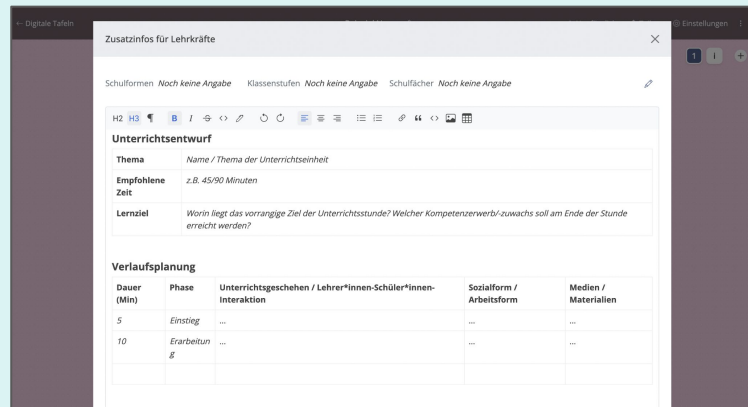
← Digitale Tafeln

Einstellungen

Zusatzinfos für Lehrkräfte

×

Schulformen *Noch keine Angabe* Klassenstufen *Noch keine Angabe* Schulfächer *Noch keine Angabe*

H2 H3 ¶ B I

**Unterrichtsentwurf**

| **Thema** | *Name / Thema der Unterrichtseinheit* |
|---|---|
| **Empfohlene Zeit** | *z.B. 45/90 Minuten* |
| **Lernziel** | *Worin liegt das vorrangige Ziel der Unterrichtsstunde? Welcher Kompetenzerwerb/-zuwachs soll am Ende der Stunde erreicht werden?* |

**Verlaufsplanung**

| **Dauer (Min)** | **Phase** | **Unterrichtsgeschehen / Lehrer\*innen-Schüler\*innen-Interaktion** | **Sozialform / Arbeitsform** | **Medien / Materialien** |
|---|---|---|---|---|
| *5* | *Einstieg* | ... | ... | ... |
| *10* | *Erarbeitung* | ... | ... | ... |
| | | | | |